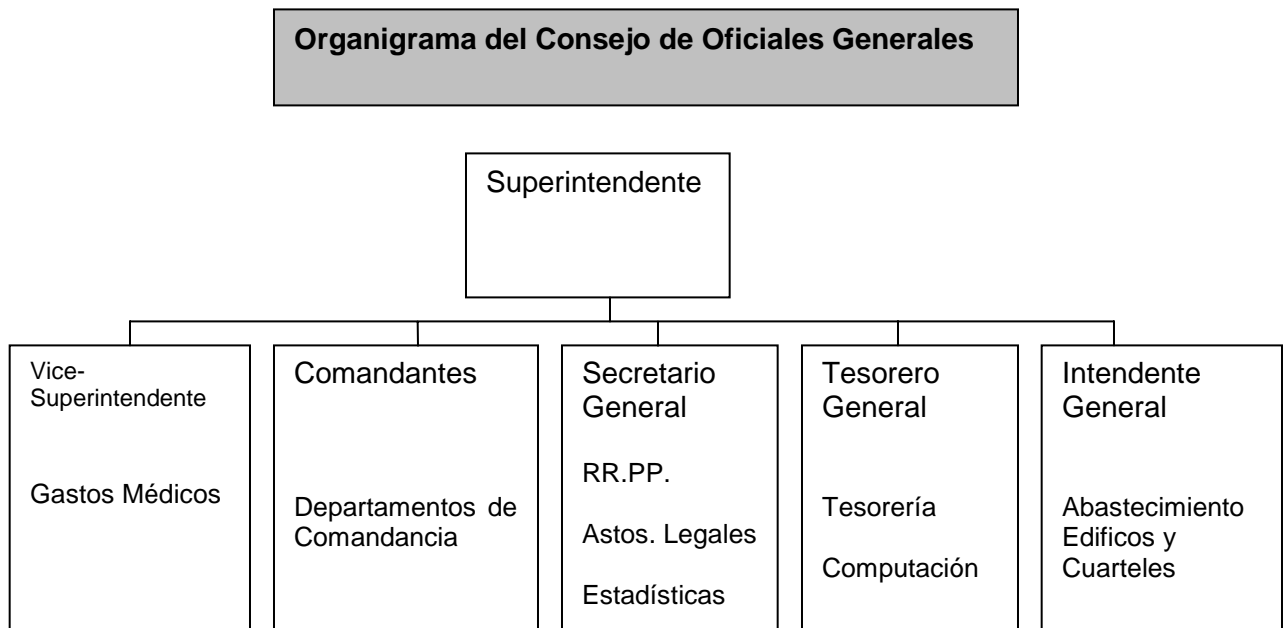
Organigrama del Consejo de Oficiales Generales

Superintendente

Vice-Superintendente

Gastos Médicos

Comandantes

Departamentos de Comandancia

Secretario General

RR.PP.

Astos. Legales

Estadísticas

Tesorero General

Tesorería

Computación

Intendente General

Abastecimiento Edificos y Cuarteles